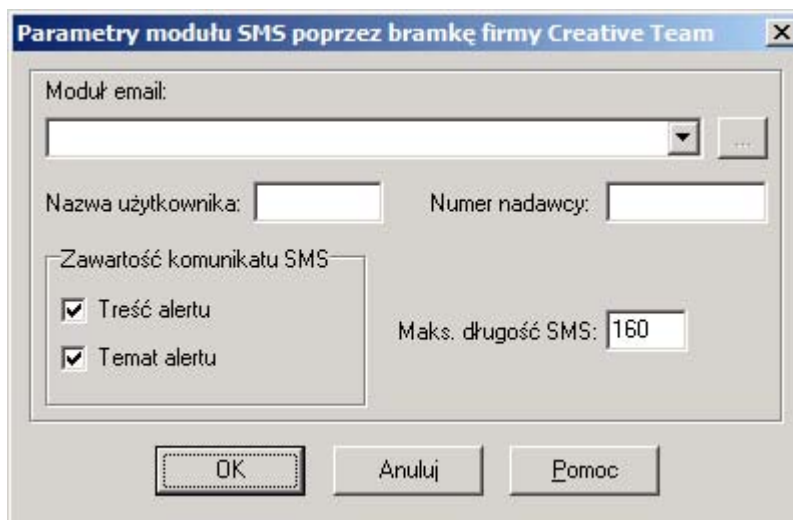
Parametry modułu SMS poprzez bramkę firmy Creative Team

Moduł email:

...

Nazwa użytkownika:

Numer nadawcy:

Zawartość komunikatu SMS

Treść alertu

Temat alertu

Maks. długość SMS: 160

OK

Anuluj

Pomoc